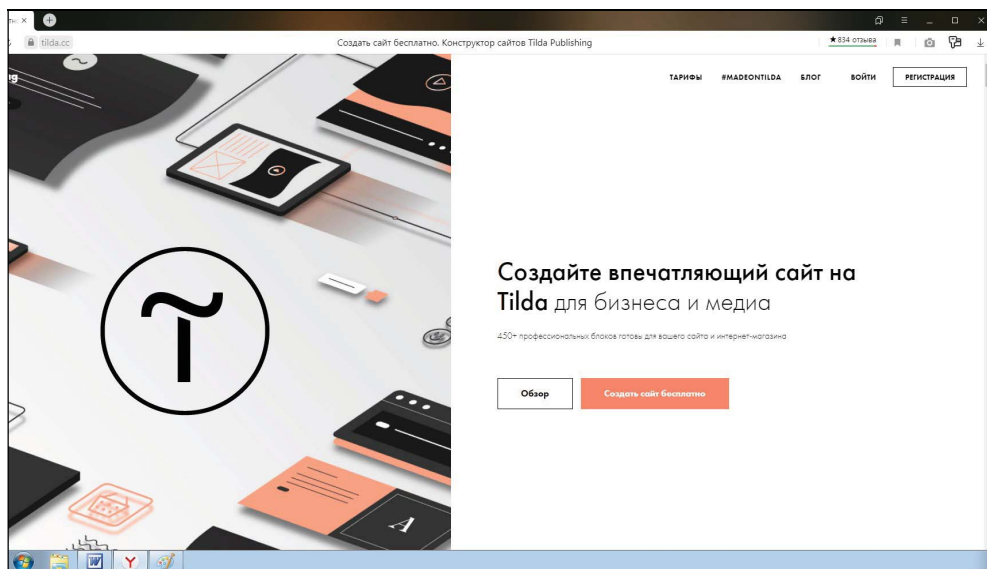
tilda.cc

Создать сайт бесплатно. Конструктор сайтов Tilda Publishing

★834 отзыва

ТАРИФЫ #MADEONTILDA БЛОГ ВОЙТИ РЕГИСТРАЦИЯ

Создайте впечатляющий сайт на Tilda для бизнеса и медиа

450+ профессиональных блоков готовы для вашего сайта и интернет-магазина

Обзор

Создать сайт бесплатно

A